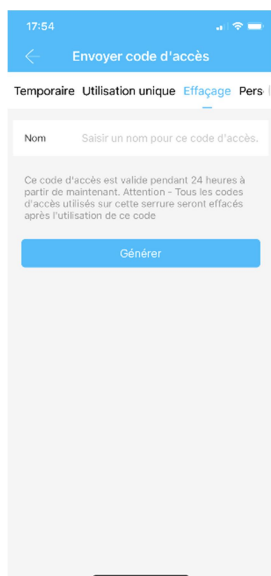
17:54

Envoyer code d'accès

Temporaire Utilisation unique Effaçage Pers

Nom Saisir un nom pour ce code d'accès.

Ce code d'accès est valide pendant 24 heures à partir de maintenant. Attention - Tous les codes d'accès utilisés sur cette serrure seront effacés après l'utilisation de ce code

Générer